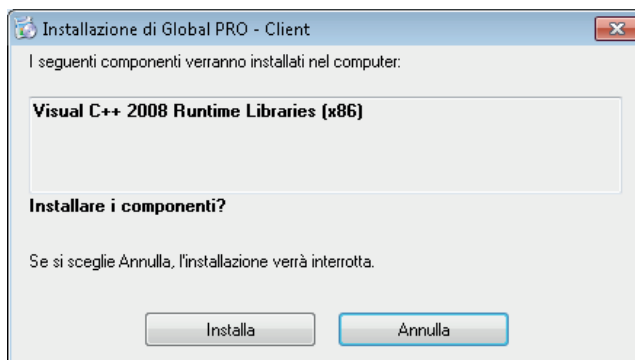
Installazione di Global PRO - Client

I seguenti componenti verranno installati nel computer:

Visual C++ 2008 Runtime Libraries (x86)

Installare i componenti?

Se si sceglie Annulla, l'installazione verrà interrotta.

Installa

Annulla